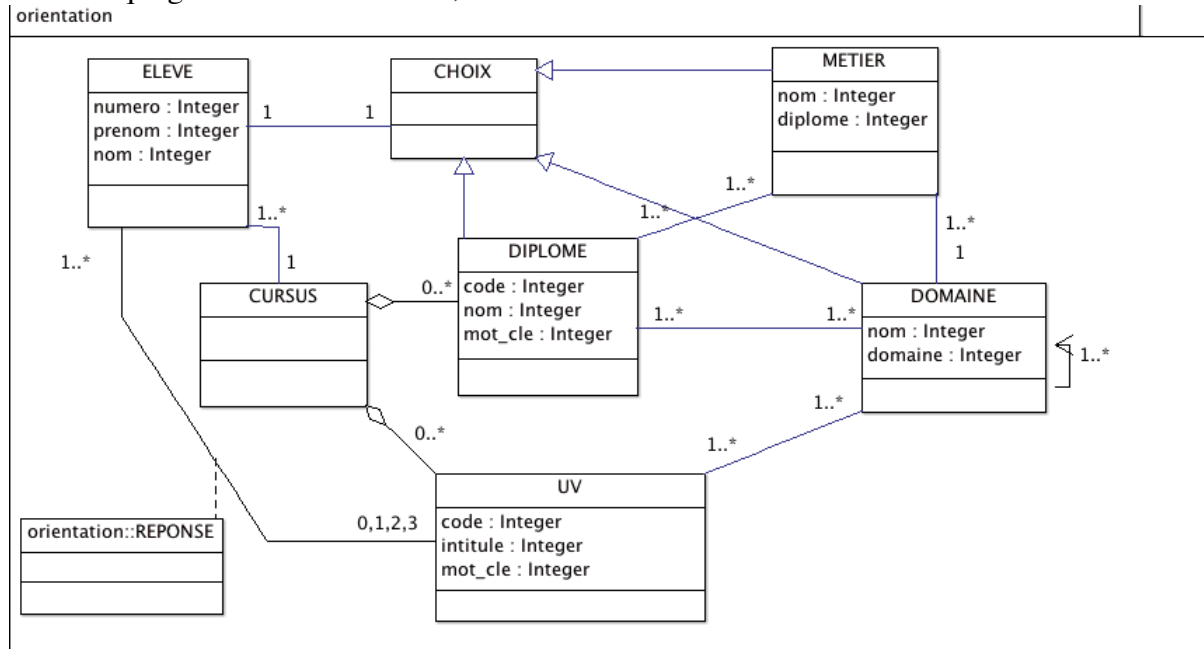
orientation

ELEVE
numero : Integer
prenom : Integer
nom : Integer

CHOIX

METIER
nom : Integer
diplome : Integer

1
1
1..*
1..*
1..*
1
1..*
1

CURSUS

DIPLOME
code : Integer
nom : Integer
mot_cle : Integer

0..*
1..*
1..*

DOMAINE
nom : Integer
domaine : Integer

1..*
1..*
0..*
1..*

UV
code : Integer
intitule : Integer
mot_cle : Integer

0,1,2,3

orientation::REPONSE